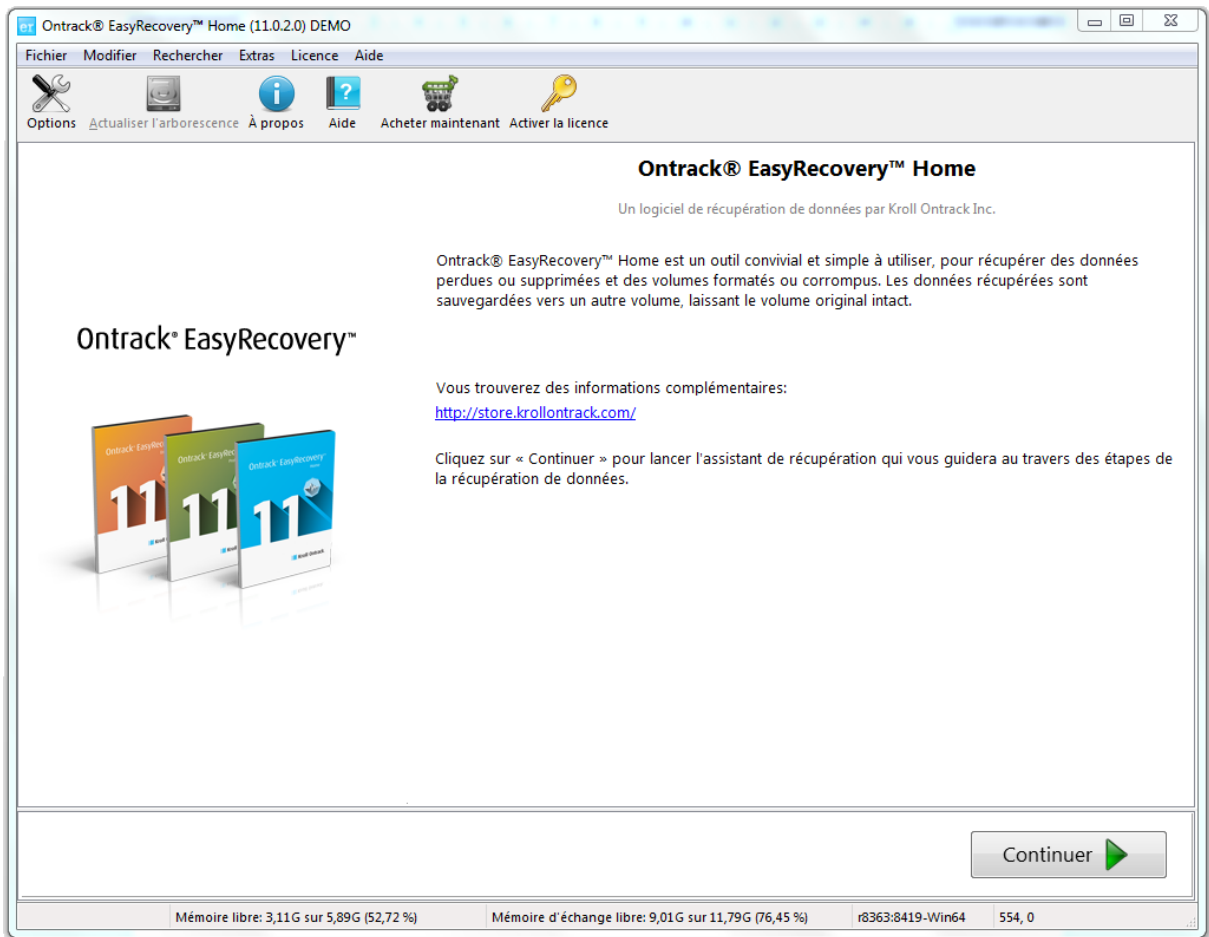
Ontrack® EasyRecovery™ Home (11.0.2.0) DEMO

Fichier Modifier Rechercher Extras Licence Aide

Options Actualiser l'arborescence À propos Aide Acheter maintenant Activer la licence

Ontrack® EasyRecovery™ Home

Un logiciel de récupération de données par Kroll Ontrack Inc.

Ontrack® EasyRecovery™ Home est un outil convivial et simple à utiliser, pour récupérer des données perdues ou supprimées et des volumes formatés ou corrompus. Les données récupérées sont sauvegardées vers un autre volume, laissant le volume original intact.

Ontrack® EasyRecovery™

Vous trouverez des informations complémentaires:
http://store.krollontrack.com/

Cliquez sur « Continuer » pour lancer l'assistant de récupération qui vous guidera au travers des étapes de la récupération de données.

Ontrack EasyRecovery 11 Kroll Ontrack
Ontrack EasyRecovery 11 Kroll Ontrack
Ontrack EasyRecovery 11 Kroll Ontrack

Continuer

Mémoire libre: 3,11G sur 5,89G (52,72 %) | Mémoire d'échange libre: 9,01G sur 11,79G (76,45 %) | r8363:8419-Win64 | 554, 0